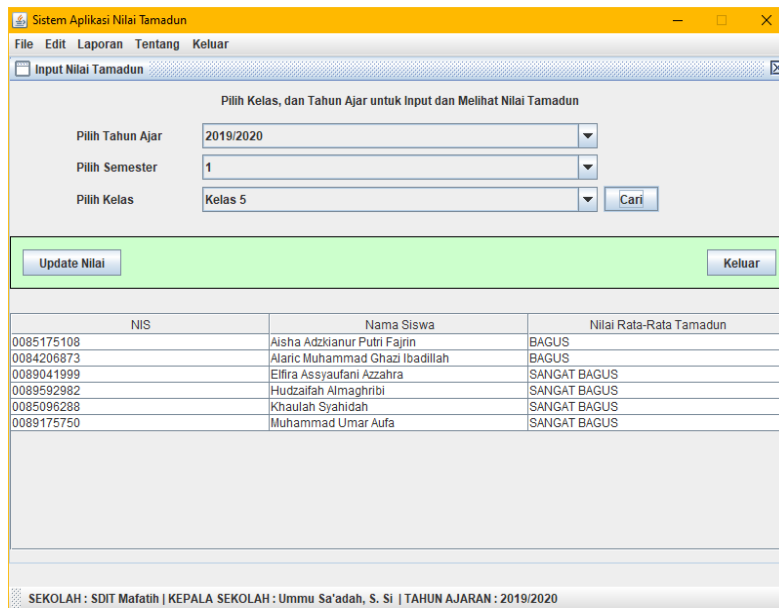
Sistem Aplikasi Nilai Tamadun

File Edit Laporan Tentang Keluar

Input Nilai Tamadun

Pilih Kelas, dan Tahun Ajar untuk Input dan Melihat Nilai Tamadun

Pilih Tahun Ajar 2019/2020

Pilih Semester 1

Pilih Kelas Kelas 5 Cari

Update Nilai

Keluar

| NIS | Nama Siswa | Nilai Rata-Rata Tamadun |
|---|---|---|
| 0085175108 | Aisha Adzkianur Putri Fajrin | BAGUS |
| 0084206873 | Alaric Muhammad Ghazi Ibadillah | BAGUS |
| 0089041999 | Elfira Assyaufani Azzahra | SANGAT BAGUS |
| 0089592982 | Hudzaifah Almaghribi | SANGAT BAGUS |
| 0085096288 | Khaulah Syahidah | SANGAT BAGUS |
| 0089175750 | Muhammad Umar Aufa | SANGAT BAGUS |

SEKOLAH : SDIT Mafatih | KEPALA SEKOLAH : Ummu Sa'adah, S. Si | TAHUN AJARAN : 2019/2020